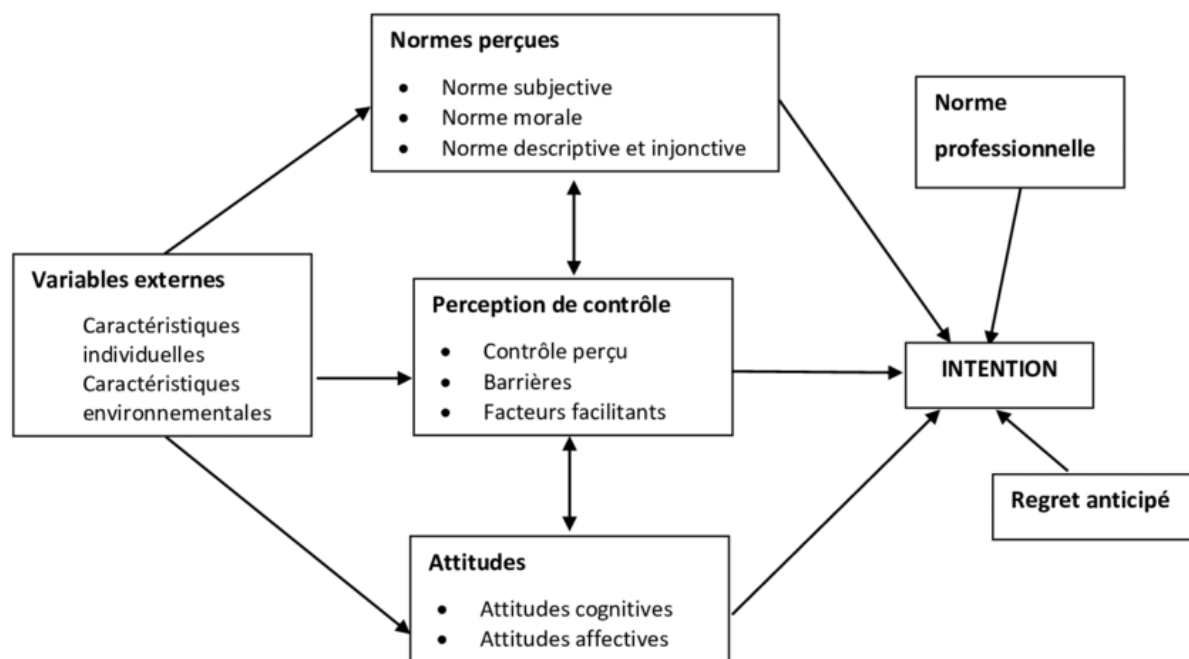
Normes perçues
- Norme subjective
- Norme morale
- Norme descriptive et injonctive

Norme professionnelle

Variables externes
Caractéristiques individuelles
Caractéristiques environnementales

Perception de contrôle
- Contrôle perçu
- Barrières
- Facteurs facilitants

INTENTION

Regret anticipé

Attitudes
- Attitudes cognitives
- Attitudes affectives